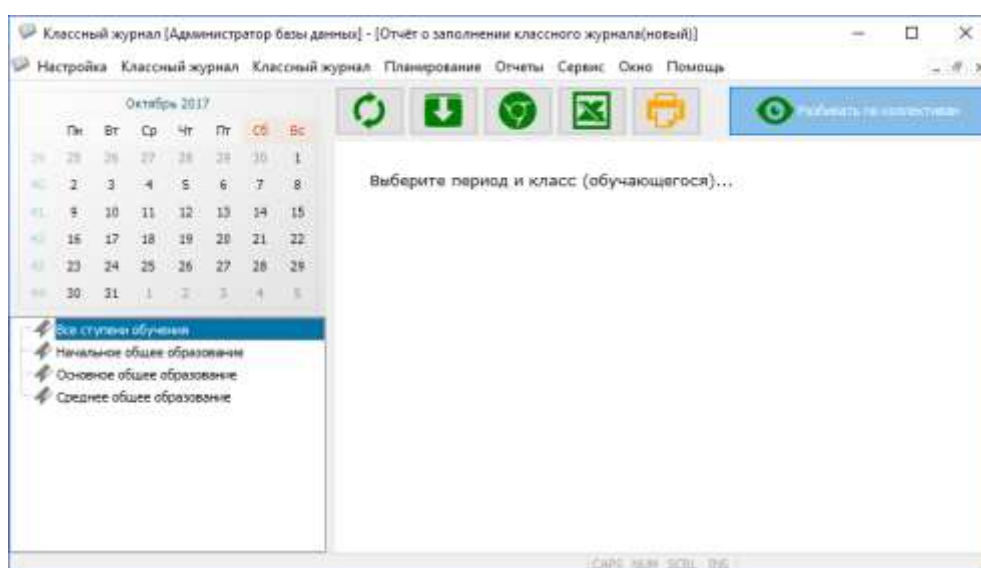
Классный журнал [Администратор базы данных] - [Отчёт о заполнении классного журнала(новый)]

Настройка Классный журнал Классный журнал Планирование Отчеты Сервис Окно Помощь

Октябрь 2017

| | Пн | Вт | Ср | Чт | Пт | Сб | Вс |
|---|---|---|---|---|---|---|---|
| 39 | 25 | 26 | 27 | 28 | 29 | 30 | 1 |
| 40 | 2 | 3 | 4 | 5 | 6 | 7 | 8 |
| 41 | 9 | 10 | 11 | 12 | 13 | 14 | 15 |
| 42 | 16 | 17 | 18 | 19 | 20 | 21 | 22 |
| 43 | 23 | 24 | 25 | 26 | 27 | 28 | 29 |
| 44 | 30 | 31 | 1 | 2 | 3 | 4 | 5 |

Все ступени обучения
Начальное общее образование
Основное общее образование
Среднее общее образование

Разбивать по коллективам

Выберите период и класс (обучающегося)...

CAPS NUM SCRL INS